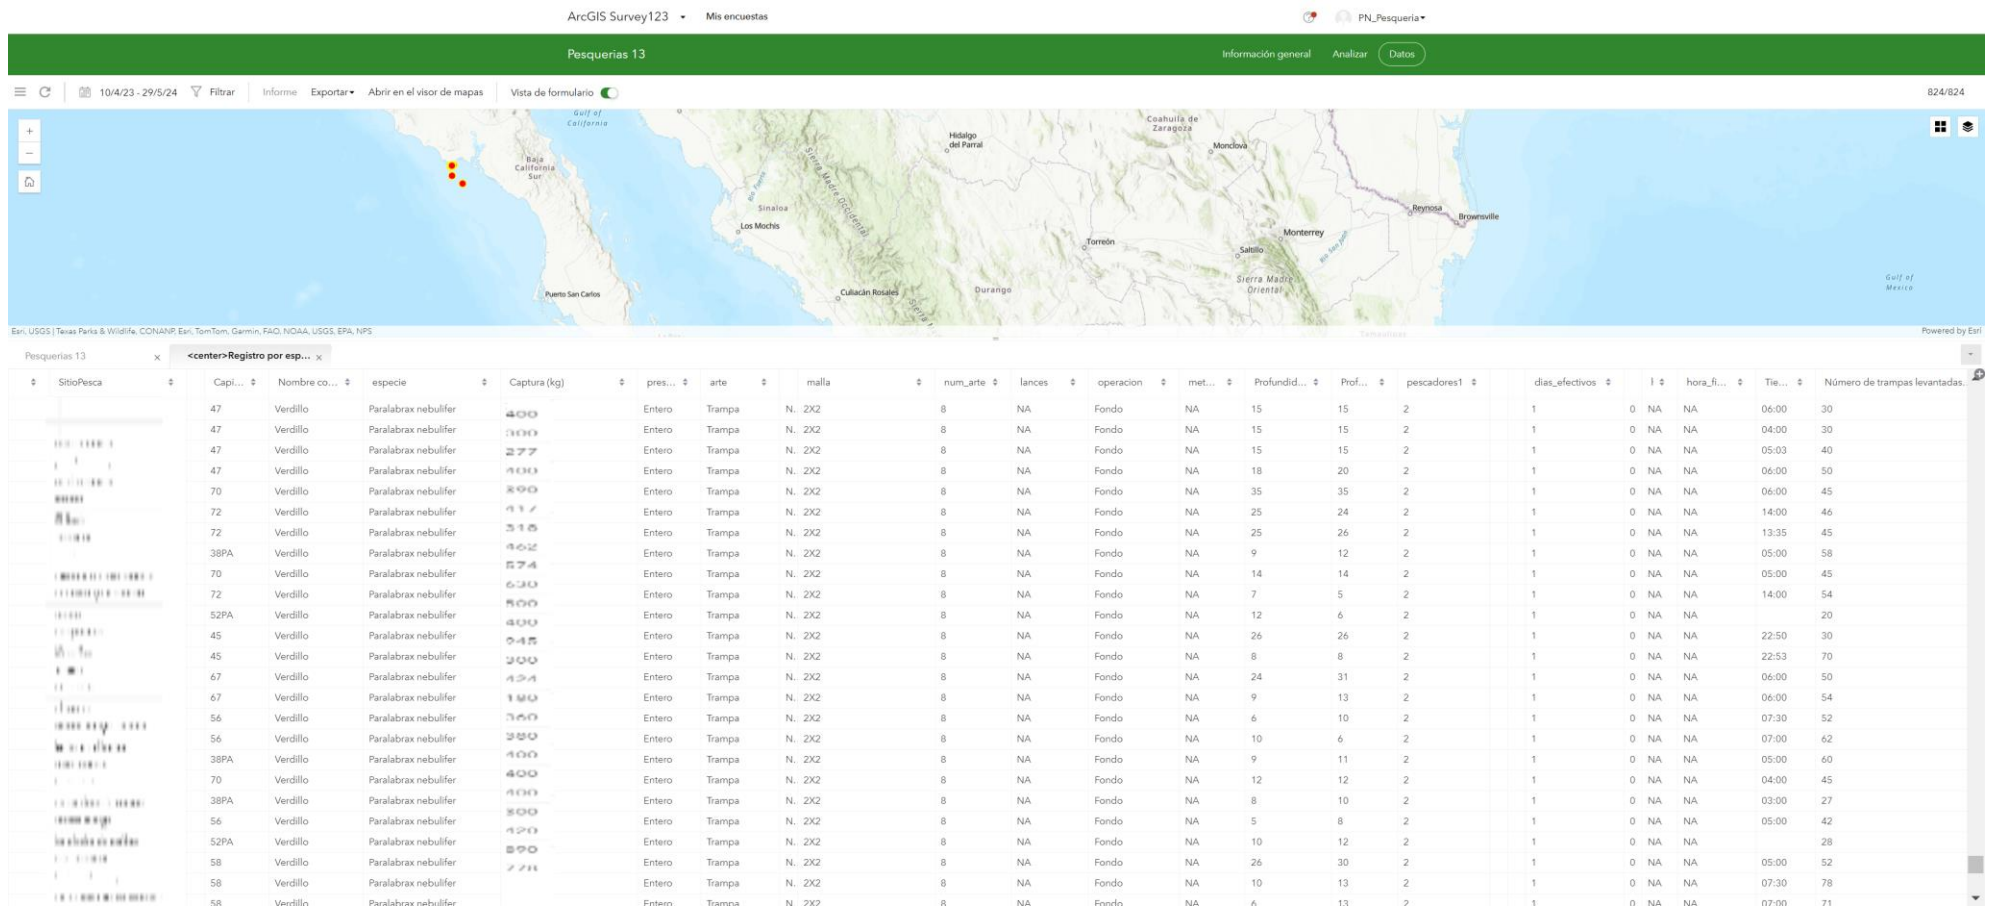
ArcGIS Survey123 Mis encuestas PN_Pesqueria

Pesquerias 13 Información general Analizar Datos

10/4/23 - 29/5/24 Filtrar Informe Exportar Abrir en el visor de mapas Vista de formulario 824/824

Gulf of California
Baja California Sur
Hidalgo del Parral
Coahuila de Zaragoza
Monclova
Sinaloa
Los Mochis
Sierra Madre Occidental
Torreón
Monterrey
Saltillo
Reynosa
Brownsville
Sierra Madre Oriental
Puerto San Carlos
Culiacán Rosales
Durango
Gulf of Mexico

Esri, USGS | Texas Parks & Wildlife, CONANP, Esri, TomTom, Garmin, FAO, NOAA, USGS, EPA, NPS
Powered by Esri

Pesquerias 13 <center>Registro por esp...

| SitioPesca | Capi... | Nombre co... | especie | Captura (kg) | pres... | arte | malla | num_arte | lances | operacion | met... | Profundid... | Prof... | pescadores1 | dias_efectivos | l | hora_fi... | Tie... | Número de trampas levantadas. |
|---|---|---|---|---|---|---|---|---|---|---|---|---|---|---|---|---|---|---|---|
| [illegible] | 47 | Verdillo | Paralabrax nebulifer | 400 | Entero | Trampa | N. 2X2 | 8 | NA | Fondo | NA | 15 | 15 | 2 | 1 | 0 | NA | NA | 06:00 | 30 |
| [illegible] | 47 | Verdillo | Paralabrax nebulifer | 300 | Entero | Trampa | N. 2X2 | 8 | NA | Fondo | NA | 15 | 15 | 2 | 1 | 0 | NA | NA | 04:00 | 30 |
| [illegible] | 47 | Verdillo | Paralabrax nebulifer | 277 | Entero | Trampa | N. 2X2 | 8 | NA | Fondo | NA | 15 | 15 | 2 | 1 | 0 | NA | NA | 05:03 | 40 |
| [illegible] | 47 | Verdillo | Paralabrax nebulifer | 400 | Entero | Trampa | N. 2X2 | 8 | NA | Fondo | NA | 18 | 20 | 2 | 1 | 0 | NA | NA | 06:00 | 50 |
| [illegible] | 70 | Verdillo | Paralabrax nebulifer | 290 | Entero | Trampa | N. 2X2 | 8 | NA | Fondo | NA | 35 | 35 | 2 | 1 | 0 | NA | NA | 06:00 | 45 |
| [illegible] | 72 | Verdillo | Paralabrax nebulifer | 417 | Entero | Trampa | N. 2X2 | 8 | NA | Fondo | NA | 25 | 24 | 2 | 1 | 0 | NA | NA | 14:00 | 46 |
| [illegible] | 72 | Verdillo | Paralabrax nebulifer | 318 | Entero | Trampa | N. 2X2 | 8 | NA | Fondo | NA | 25 | 26 | 2 | 1 | 0 | NA | NA | 13:35 | 45 |
| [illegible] | 38PA | Verdillo | Paralabrax nebulifer | 462 | Entero | Trampa | N. 2X2 | 8 | NA | Fondo | NA | 9 | 12 | 2 | 1 | 0 | NA | NA | 05:00 | 58 |
| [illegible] | 70 | Verdillo | Paralabrax nebulifer | 574 | Entero | Trampa | N. 2X2 | 8 | NA | Fondo | NA | 14 | 14 | 2 | 1 | 0 | NA | NA | 05:00 | 45 |
| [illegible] | 72 | Verdillo | Paralabrax nebulifer | 630 | Entero | Trampa | N. 2X2 | 8 | NA | Fondo | NA | 7 | 5 | 2 | 1 | 0 | NA | NA | 14:00 | 54 |
| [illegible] | 52PA | Verdillo | Paralabrax nebulifer | 500 | Entero | Trampa | N. 2X2 | 8 | NA | Fondo | NA | 12 | 6 | 2 | 1 | 0 | NA | NA | | 20 |
| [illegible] | 45 | Verdillo | Paralabrax nebulifer | 400 | Entero | Trampa | N. 2X2 | 8 | NA | Fondo | NA | 26 | 26 | 2 | 1 | 0 | NA | NA | 22:50 | 30 |
| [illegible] | 45 | Verdillo | Paralabrax nebulifer | 248 | Entero | Trampa | N. 2X2 | 8 | NA | Fondo | NA | 8 | 8 | 2 | 1 | 0 | NA | NA | 22:53 | 70 |
| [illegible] | 67 | Verdillo | Paralabrax nebulifer | 200 | Entero | Trampa | N. 2X2 | 8 | NA | Fondo | NA | 24 | 31 | 2 | 1 | 0 | NA | NA | 06:00 | 50 |
| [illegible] | 67 | Verdillo | Paralabrax nebulifer | 424 | Entero | Trampa | N. 2X2 | 8 | NA | Fondo | NA | 9 | 13 | 2 | 1 | 0 | NA | NA | 06:00 | 54 |
| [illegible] | 56 | Verdillo | Paralabrax nebulifer | 180 | Entero | Trampa | N. 2X2 | 8 | NA | Fondo | NA | 6 | 10 | 2 | 1 | 0 | NA | NA | 07:30 | 52 |
| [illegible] | 56 | Verdillo | Paralabrax nebulifer | 360 | Entero | Trampa | N. 2X2 | 8 | NA | Fondo | NA | 10 | 6 | 2 | 1 | 0 | NA | NA | 07:00 | 62 |
| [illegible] | 38PA | Verdillo | Paralabrax nebulifer | 380 | Entero | Trampa | N. 2X2 | 8 | NA | Fondo | NA | 9 | 11 | 2 | 1 | 0 | NA | NA | 05:00 | 60 |
| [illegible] | 70 | Verdillo | Paralabrax nebulifer | 400 | Entero | Trampa | N. 2X2 | 8 | NA | Fondo | NA | 12 | 12 | 2 | 1 | 0 | NA | NA | 04:00 | 45 |
| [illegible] | 38PA | Verdillo | Paralabrax nebulifer | 400 | Entero | Trampa | N. 2X2 | 8 | NA | Fondo | NA | 8 | 10 | 2 | 1 | 0 | NA | NA | 03:00 | 27 |
| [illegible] | 56 | Verdillo | Paralabrax nebulifer | 400 | Entero | Trampa | N. 2X2 | 8 | NA | Fondo | NA | 5 | 8 | 2 | 1 | 0 | NA | NA | 05:00 | 42 |
| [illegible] | 52PA | Verdillo | Paralabrax nebulifer | 300 | Entero | Trampa | N. 2X2 | 8 | NA | Fondo | NA | 10 | 12 | 2 | 1 | 0 | NA | NA | | 28 |
| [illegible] | 58 | Verdillo | Paralabrax nebulifer | 420 | Entero | Trampa | N. 2X2 | 8 | NA | Fondo | NA | 26 | 30 | 2 | 1 | 0 | NA | NA | 05:00 | 52 |
| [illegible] | 58 | Verdillo | Paralabrax nebulifer | 590 | Entero | Trampa | N. 2X2 | 8 | NA | Fondo | NA | 10 | 13 | 2 | 1 | 0 | NA | NA | 07:30 | 78 |
| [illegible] | 58 | Verdillo | Paralabrax nebulifer | 270 | Entero | Trampa | N. 2X2 | 8 | NA | Fondo | NA | 6 | 13 | 2 | 1 | 0 | NA | NA | 07:00 | 71 |